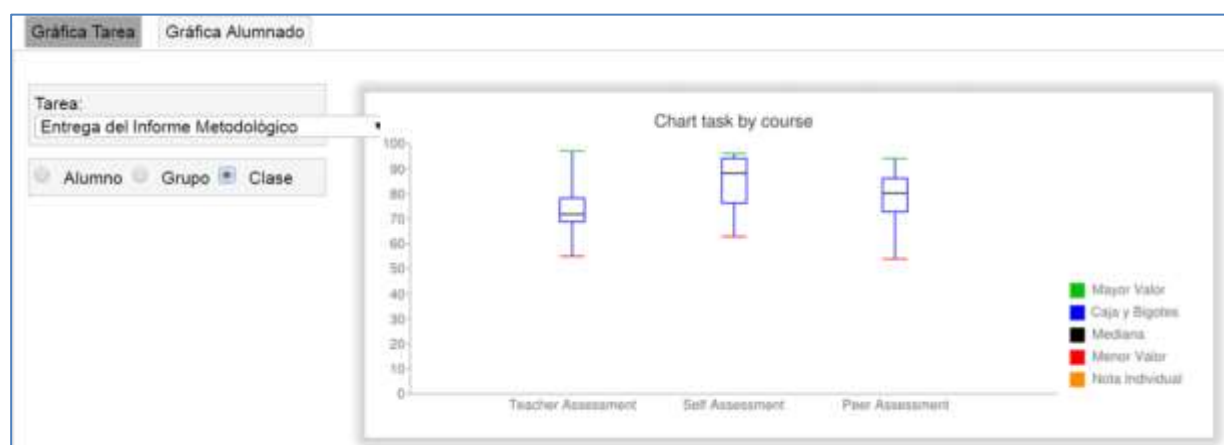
Gráfica Tarea Gráfica Alumnado

Tarea:
Entrega del Informe Metodológico

Alumno Grupo Clase

Chart task by course

100
90
80
70
60
50
40
30
20
10
0

Teacher Assessment Self Assessment Peer Assessment

Mayor Valor
Caja y Bigotes
Mediana
Menor Valor
Nota Individual